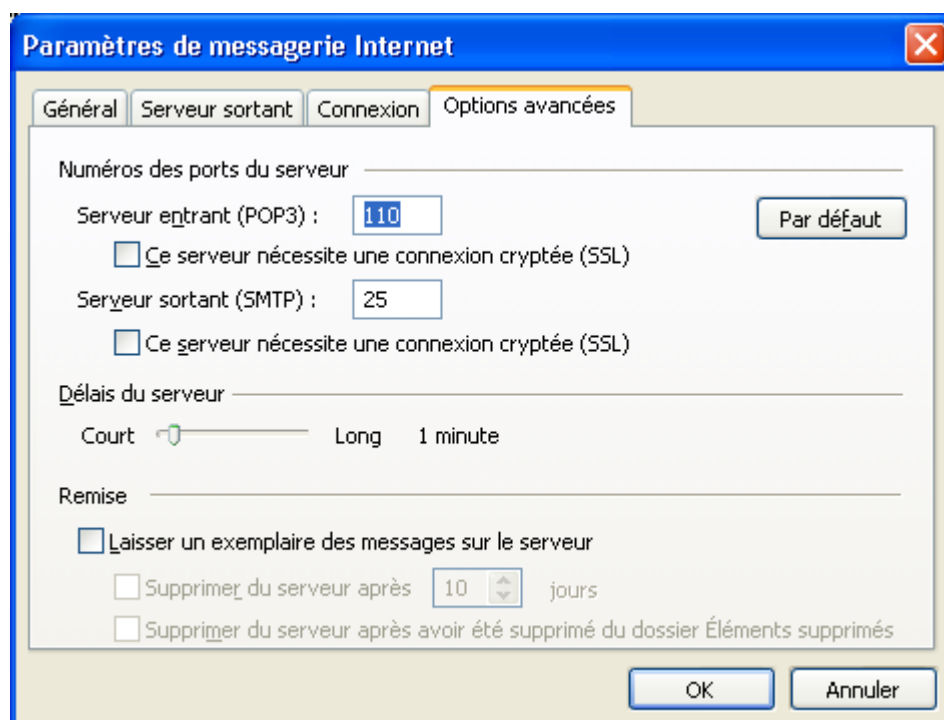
Paramètres de messagerie Internet

Général | Serveur sortant | Connexion | Options avancées

Numéros des ports du serveur

Serveur entrant (POP3) : 110

Par défaut

Ce serveur nécessite une connexion cryptée (SSL)

Serveur sortant (SMTP) : 25

Ce serveur nécessite une connexion cryptée (SSL)

Délais du serveur

Court Long 1 minute

Remise

Laisser un exemplaire des messages sur le serveur

Supprimer du serveur après 10 jours

Supprimer du serveur après avoir été supprimé du dossier Éléments supprimés

OK

Annuler